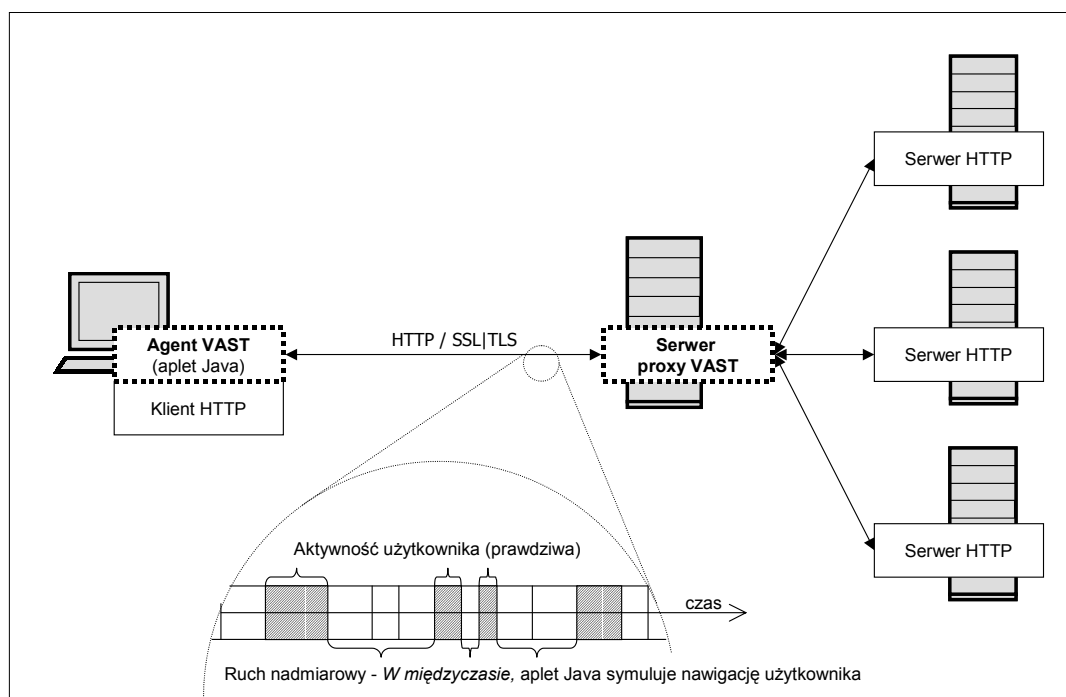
Serwer HTTP

Agent VAST
(aplet Java)

Klient HTTP

HTTP / SSL|TLS

Serwer
proxy VAST

Serwer HTTP

Serwer HTTP

Aktywność użytkownika (prawdziwa)

czas

Ruch nadmiarowy - *W międzyczasie,* aplet Java symuluje nawigację użytkownika